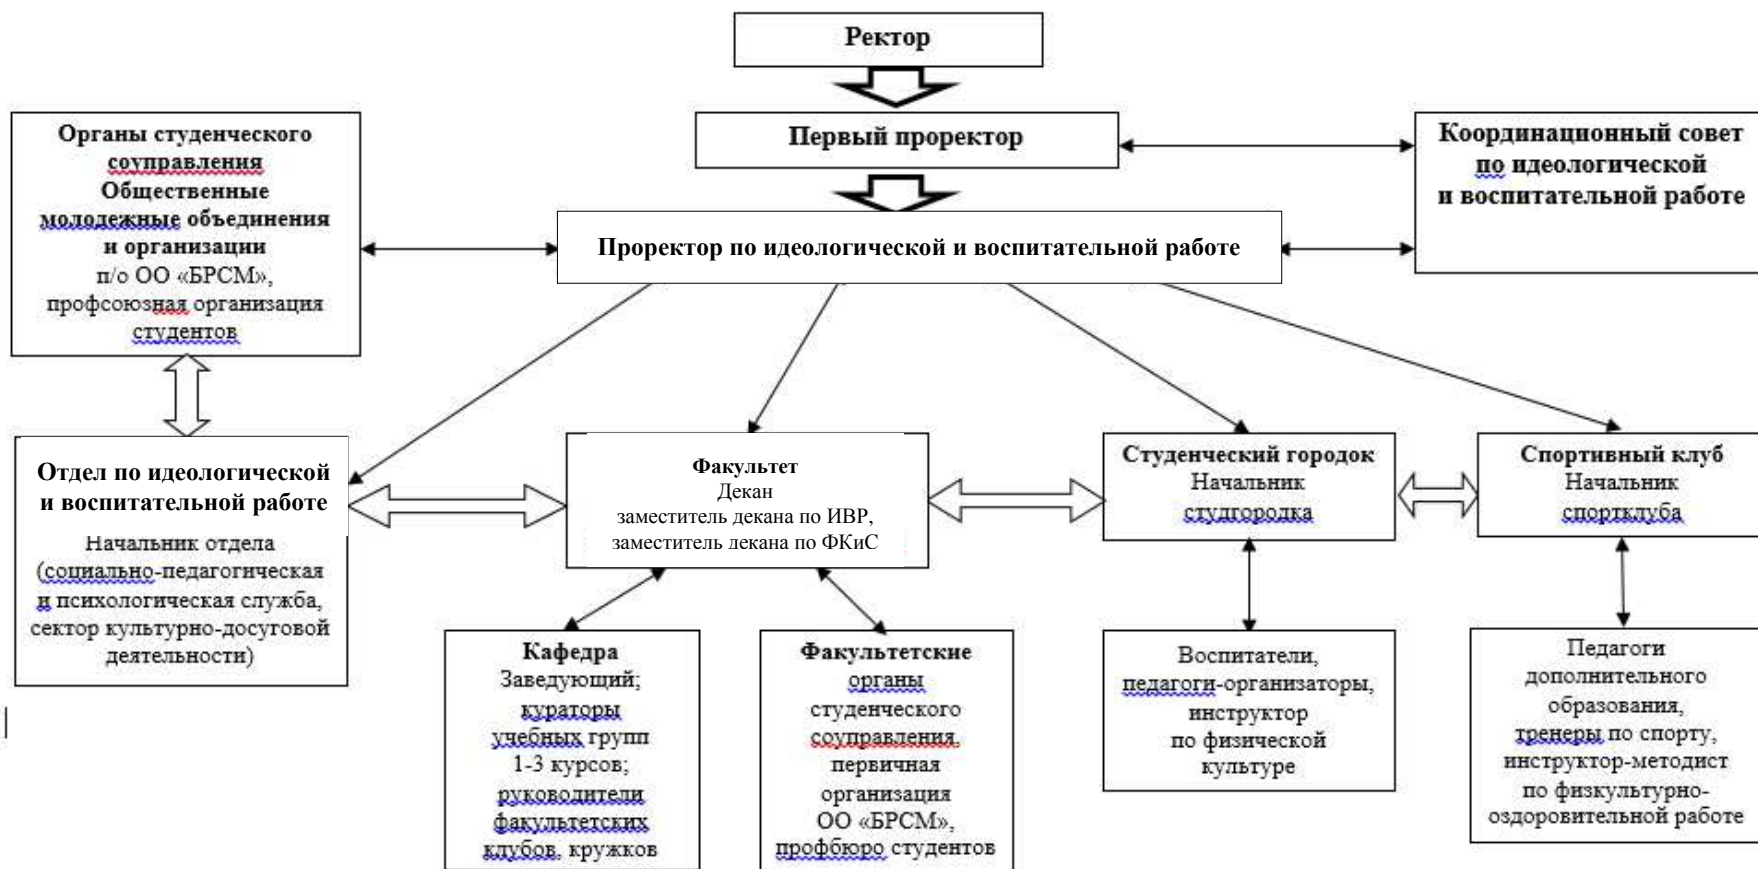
Ректор

Первый проректор

Координационный совет по идеологической и воспитательной работе

Органы студенческого соуправления
Общественные молодежные объединения и организации
п/о ОО «БРСМ», профсоюзная организация студентов

Проректор по идеологической и воспитательной работе

Отдел по идеологической и воспитательной работе
Начальник отдела (социально-педагогическая и психологическая служба, сектор культурно-досуговой деятельности)

Факультет
Декан
заместитель декана по ИВР, заместитель декана по ФКиС

Студенческий городок
Начальник студгородка

Спортивный клуб
Начальник спортклуба

Кафедра
Заведующий; кураторы учебных групп 1-3 курсов; руководители факультетских клубов, кружков

Факультетские органы студенческого соуправления, первичная организация ОО «БРСМ», профбюро студентов

Воспитатели, педагоги-организаторы, инструктор по физической культуре

Педагоги дополнительного образования, тренеры по спорту, инструктор-методист по физкультурно-оздоровительной работе